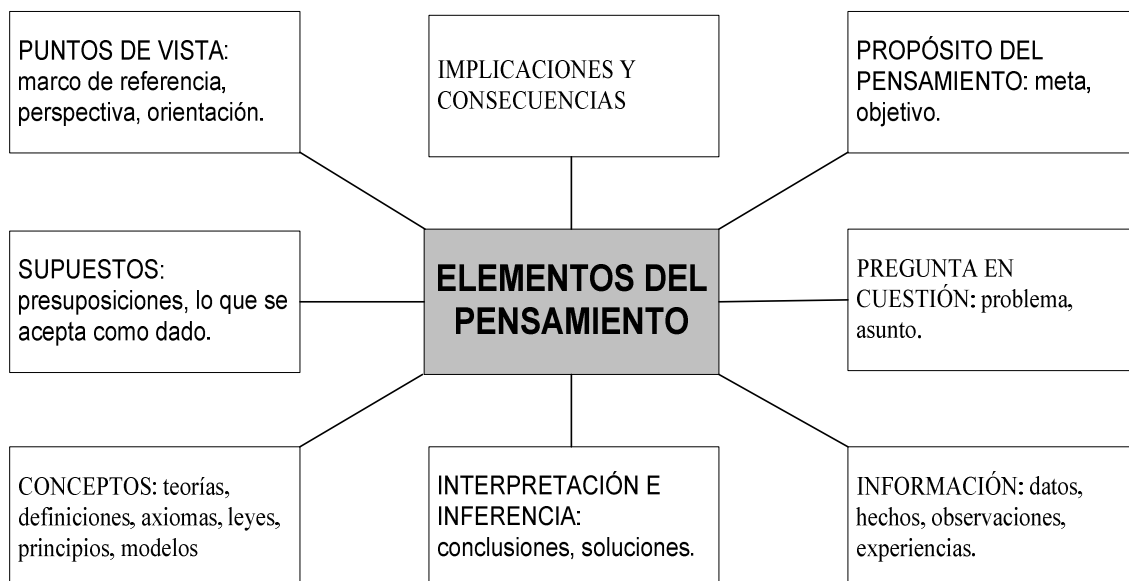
PUNTOS DE VISTA: marco de referencia, perspectiva, orientación.

IMPLICACIONES Y CONSECUENCIAS

PROPÓSITO DEL PENSAMIENTO: meta, objetivo.

SUPUESTOS: presuposiciones, lo que se acepta como dado.

ELEMENTOS DEL PENSAMIENTO

PREGUNTA EN CUESTIÓN: problema, asunto.

CONCEPTOS: teorías, definiciones, axiomas, leyes, principios, modelos

INTERPRETACIÓN E INFERENCIA: conclusiones, soluciones.

INFORMACIÓN: datos, hechos, observaciones, experiencias.